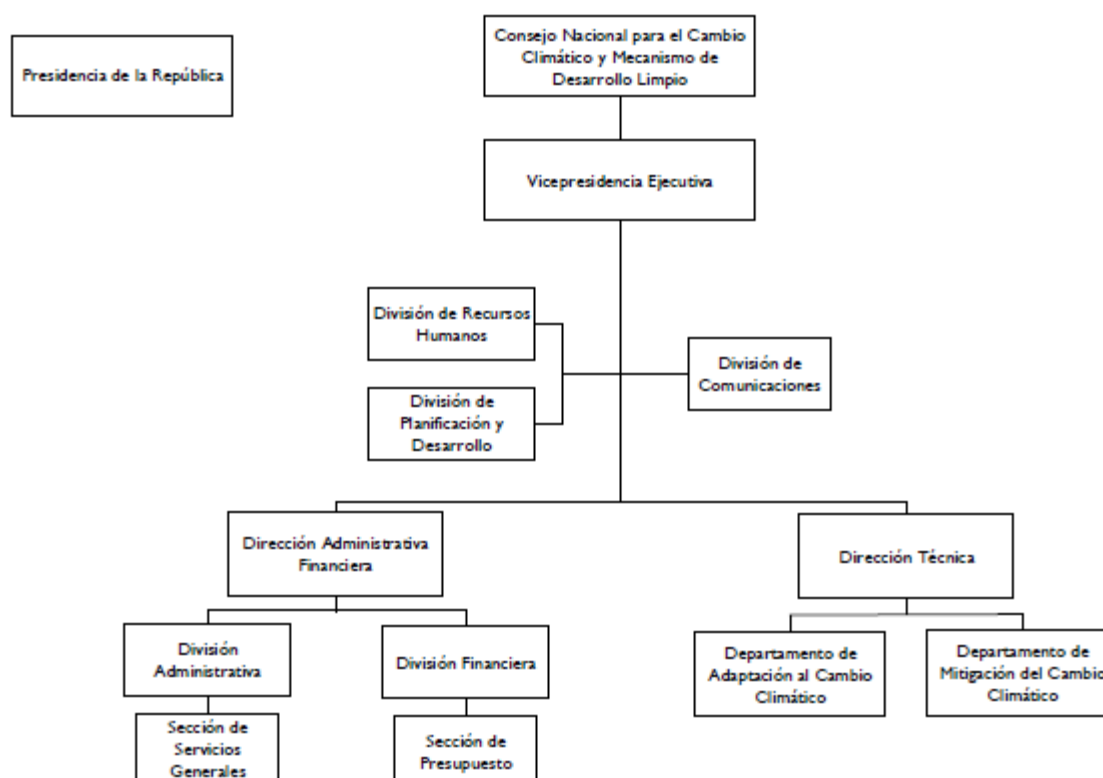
Presidencia de la República

Consejo Nacional para el Cambio Climático y Mecanismo de Desarrollo Limpio

Vicepresidencia Ejecutiva

División de Recursos Humanos

División de Planificación y Desarrollo

División de Comunicaciones

Dirección Administrativa Financiera

Dirección Técnica

División Administrativa

División Financiera

Departamento de Adaptación al Cambio Climático

Departamento de Mitigación del Cambio Climático

Sección de Servicios Generales

Sección de Presupuesto